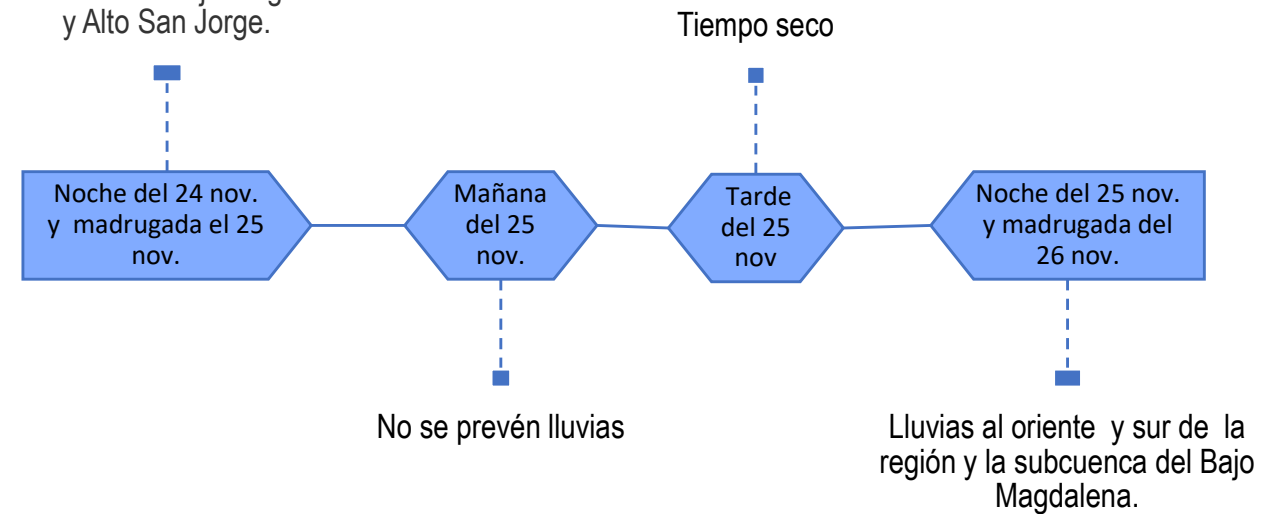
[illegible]
y Alto San Jorge.

Tiempo seco

Noche del 24 nov. y madrugada el 25 nov.

Mañana del 25 nov.

Tarde del 25 nov

Noche del 25 nov. y madrugada del 26 nov.

No se prevén lluvias

Lluvias al oriente y sur de la región y la subcuenca del Bajo Magdalena.